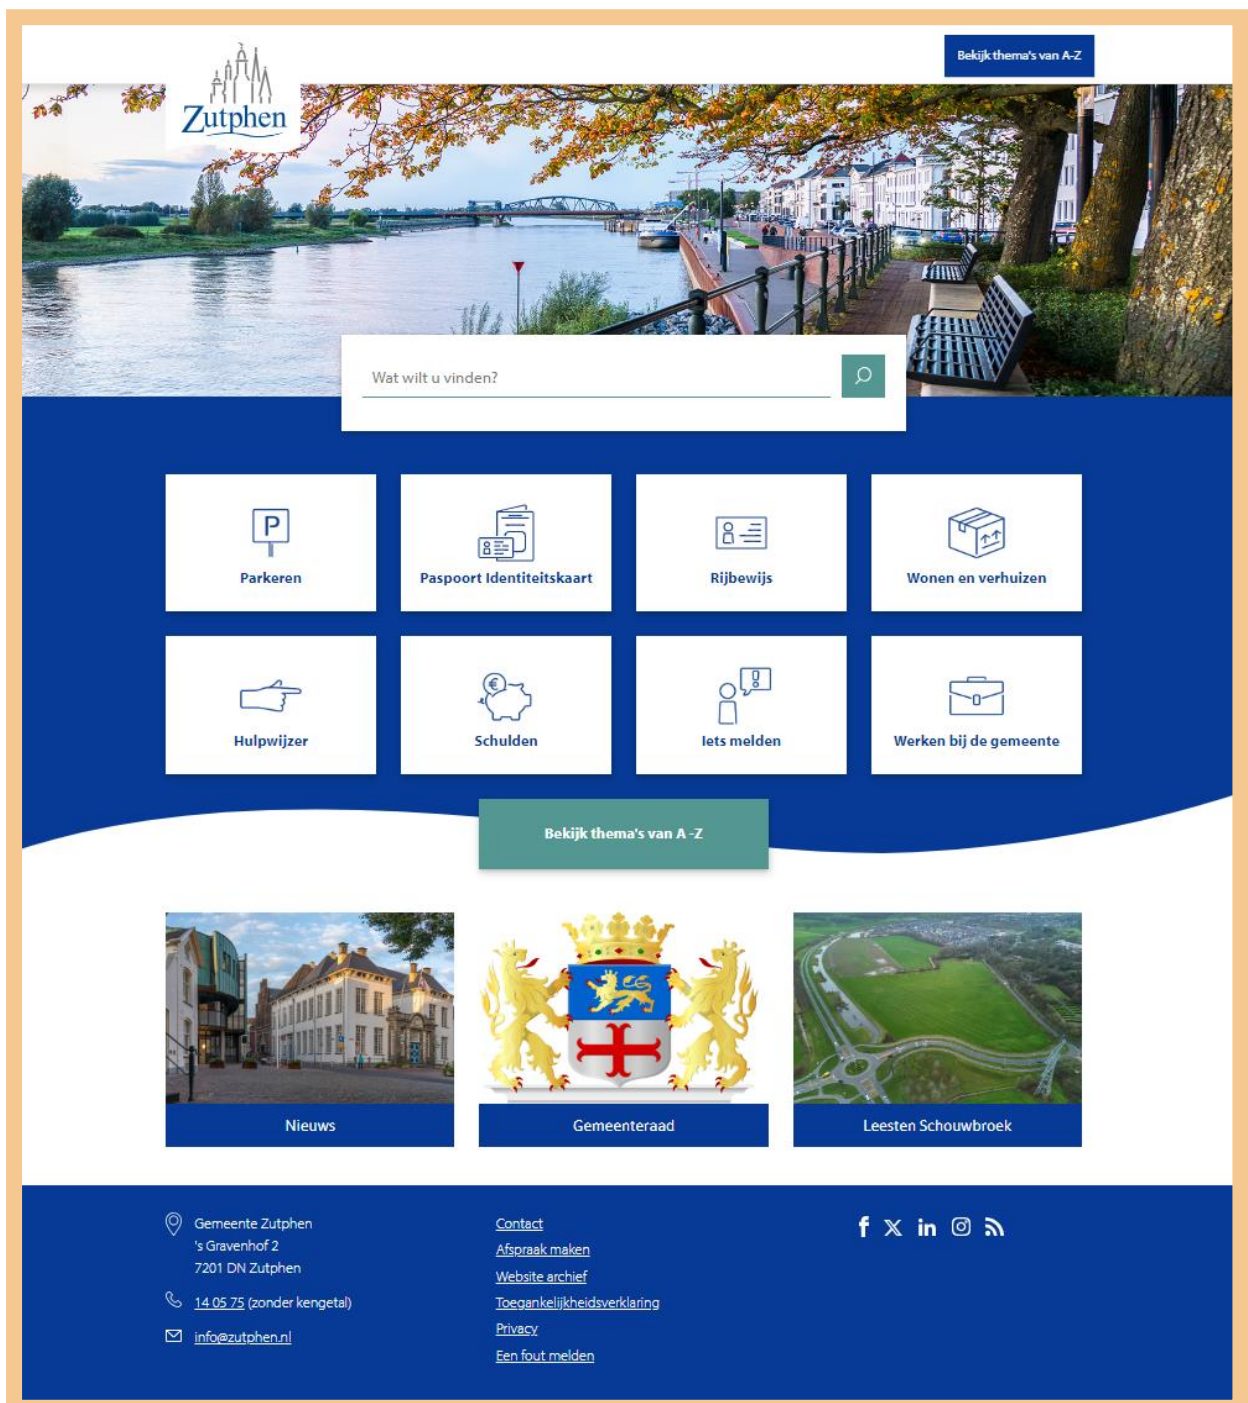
Zutphen

Bekijk thema's van A-Z

Wat wilt u vinden?

Parkeren

Paspoort Identiteitskaart

Rijbewijs

Wonen en verhuizen

Hulpwijzer

Schulden

Iets melden

Werken bij de gemeente

Bekijk thema's van A -Z

Nieuws

Gemeenteraad

Leesten Schouwbroek

Gemeente Zutphen
's Gravenhof 2
7201 DN Zutphen

14 05 75 (zonder kengetal)

info@zutphen.nl

Contact
Afspraak maken
Website archief
Toegankelijkheidsverklaring
Privacy
Een fout melden